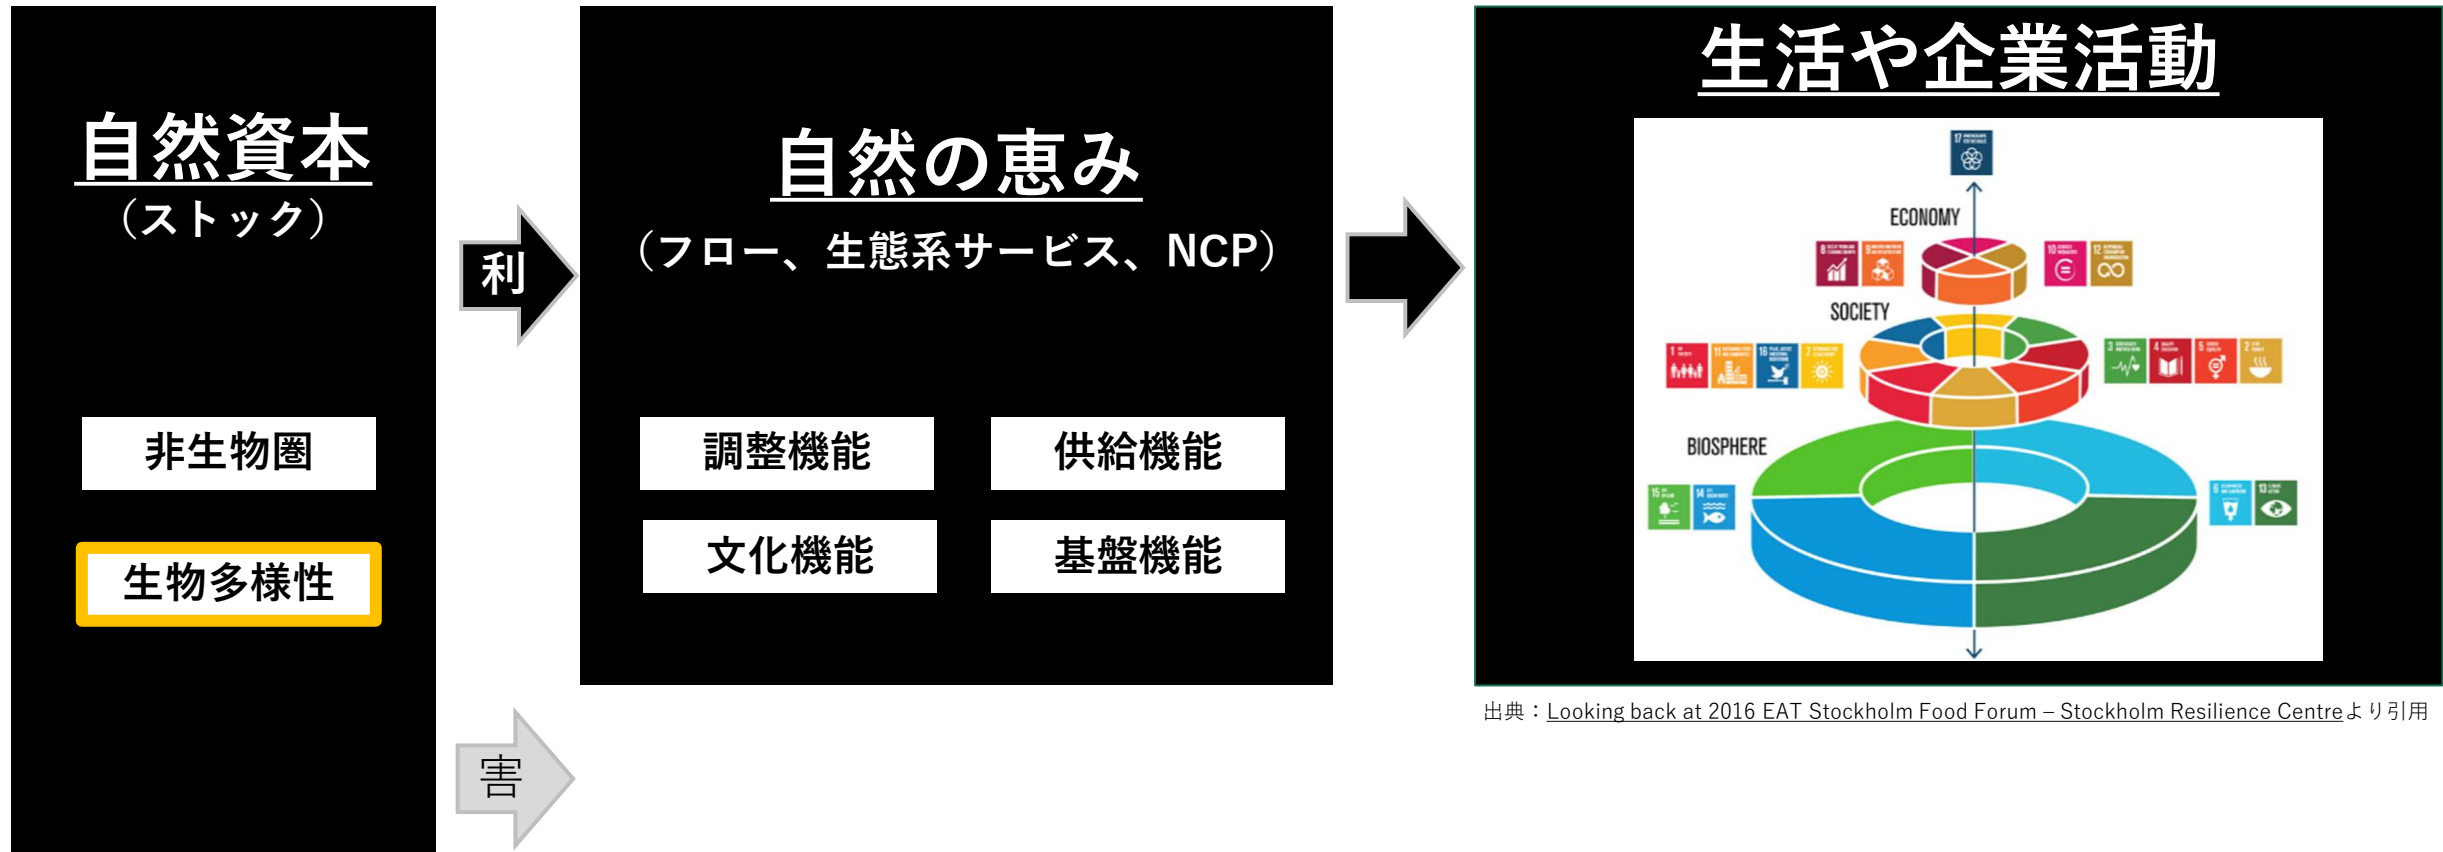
自然資本
（ストック）

非生物圏

生物多様性

利

害

自然の恵み
（フロー、生態系サービス、NCP）

調整機能

供給機能

文化機能

基盤機能

生活や企業活動

ECONOMY

SOCIETY

BIOSPHERE

出典：Looking back at 2016 EAT Stockholm Food Forum – Stockholm Resilience Centreより引用